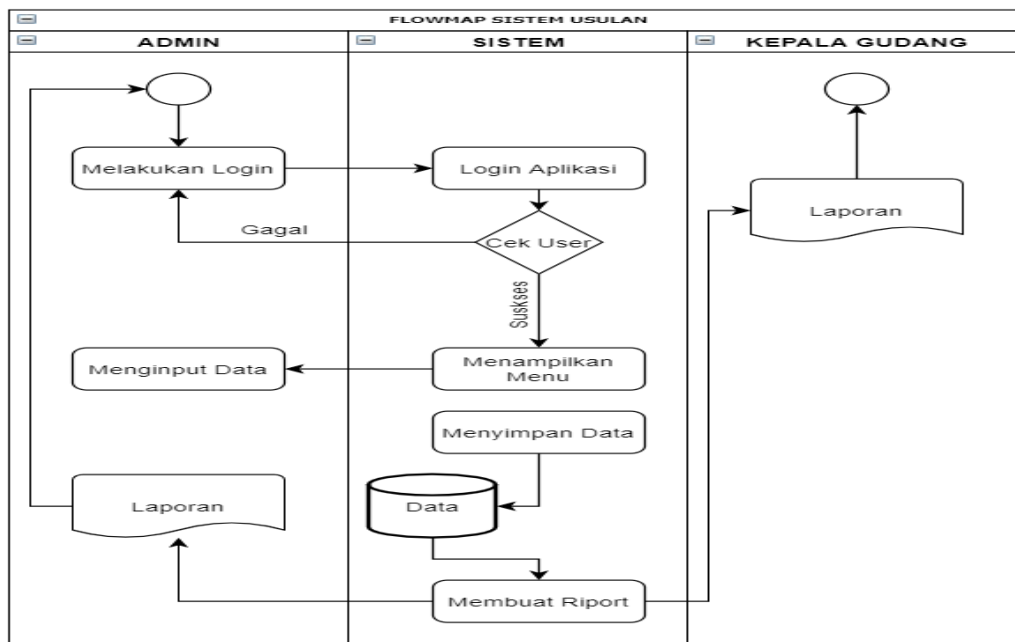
FLOWMAP SISTEM USULAN

ADMIN

SISTEM

KEPALA GUDANG

Melakukan Login

Login Aplikasi

Laporan

Gagal

Cek User

Suskses

Menginput Data

Menampilkan Menu

Menyimpan Data

Laporan

Data

Membuat Riport